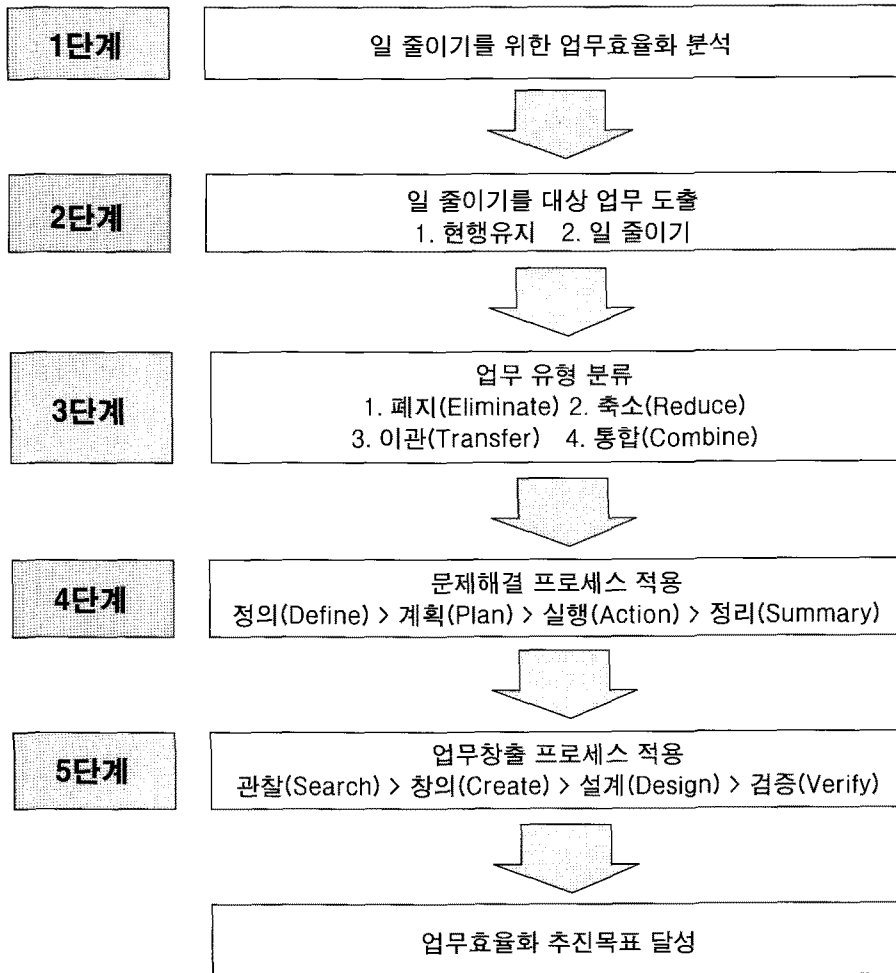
1단계

일 줄이기를 위한 업무효율화 분석

2단계

일 줄이기를 대상 업무 도출
1. 현행유지 2. 일 줄이기

3단계

업무 유형 분류
1. 폐지(Eliminate) 2. 축소(Reduce)
3. 이관(Transfer) 4. 통합(Combine)

4단계

문제해결 프로세스 적용
정의(Define) > 계획(Plan) > 실행(Action) > 정리(Summary)

5단계

업무창출 프로세스 적용
관찰(Search) > 창의(Create) > 설계(Design) > 검증(Verify)

업무효율화 추진목표 달성